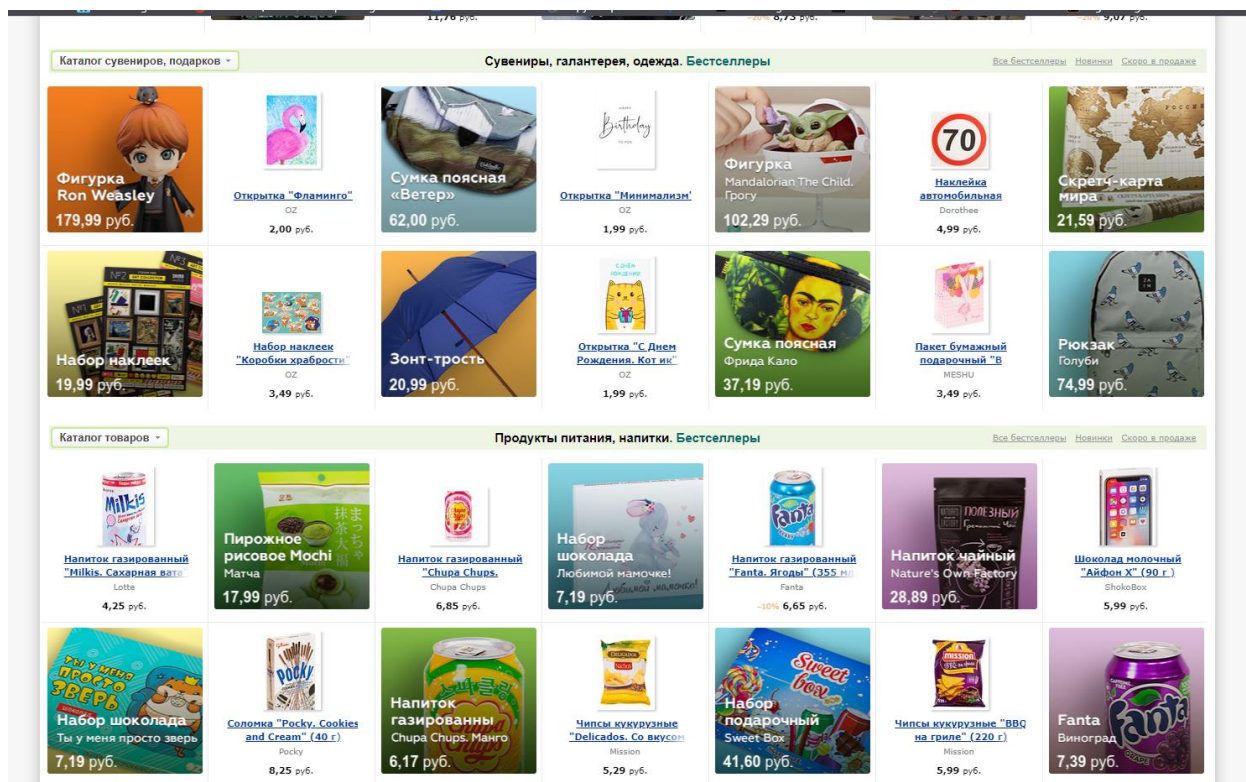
11,76 руб.  -20% 8,73 руб.  -20% 9,07 руб.

Каталог сувениров, подарков

Сувениры, галантерея, одежда. Бестселлеры

Все бестселлеры Новинки Скоро в продаже

Фигурка Ron Weasley
179,99 руб.

Открытка "Фламинго"
OZ
2,00 руб.

Сумка поясная «Ветер»
62,00 руб.

Открытка "Минимализм"
OZ
1,99 руб.

Фигурка
Mandalorian The Child. Грогу
102,29 руб.

70
Наклейка автомобильная
Dorothee
4,99 руб.

Скретч-карта мира
21,59 руб.

Набор наклеек
19,99 руб.

Набор наклеек "Коробки храбрости"
OZ
3,49 руб.

Зонт-трость
20,99 руб.

Открытка "С Днем Рождения. Кот ик"
OZ
1,99 руб.

Сумка поясная
Фрида Кало
37,19 руб.

Пакет бумажный подарочный "В
MESHU
3,49 руб.

Рюкзак
Голуби
74,99 руб.

Каталог товаров

Продукты питания, напитки. Бестселлеры

Все бестселлеры Новинки Скоро в продаже

Напиток газированный "Milkis. Сахарная вата
Lotte
4,25 руб.

Пирожное рисовое Mochi
Матча
17,99 руб.

Напиток газированный "Chupa Chups.
Chupa Chups
6,85 руб.

Набор шоколада
Любимой мамочке!
7,19 руб.

Напиток газированный "Fanta. Ягоды" (355 мл
Fanta
-10% 6,65 руб.

Напиток чайный
Nature's Own Factory
28,89 руб.

Шоколад молочный "Айфон X" (90 г )
ShokoBox
5,99 руб.

Набор шоколада
Ты у меня просто зверь
7,19 руб.

Соломка "Pocky. Cookies and Cream" (40 г)
Pocky
8,25 руб.

Напиток газированны
Chupa Chups. Манго
6,17 руб.

Чипсы кукурузные "Delicados. Со вкусом
Mission
5,29 руб.

Набор подарочный
Sweet Box
41,60 руб.

Чипсы кукурузные "BBQ на гриле" (220 г)
Mission
5,99 руб.

Fanta
Виноград
7,39 руб.